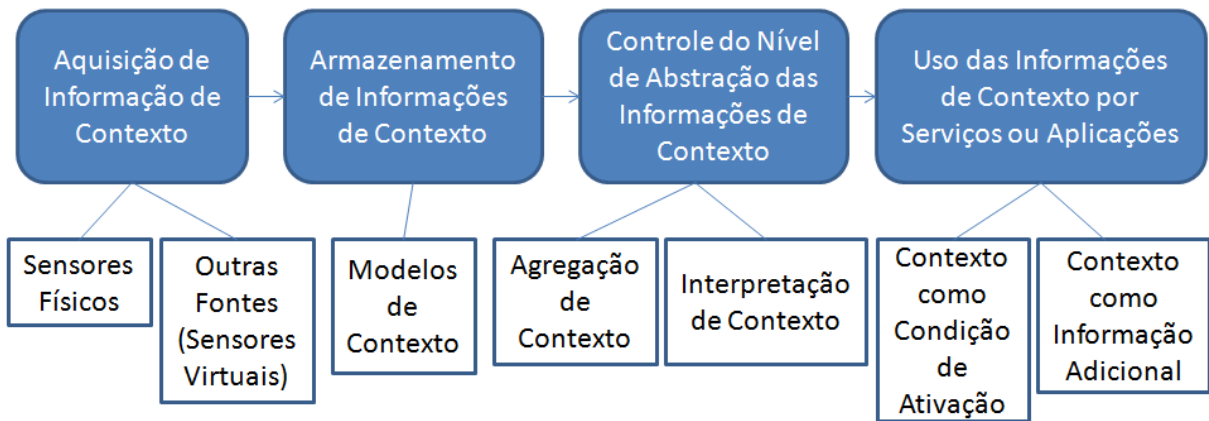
Aquisição de Informação de Contexto

Armazenamento de Informações de Contexto

Controle do Nível de Abstração das Informações de Contexto

Uso das Informações de Contexto por Serviços ou Aplicações

Sensores Físicos

Outras Fontes (Sensores Virtuais)

Modelos de Contexto

Agregação de Contexto

Interpretação de Contexto

Contexto como Condição de Ativação

Contexto como Informação Adicional